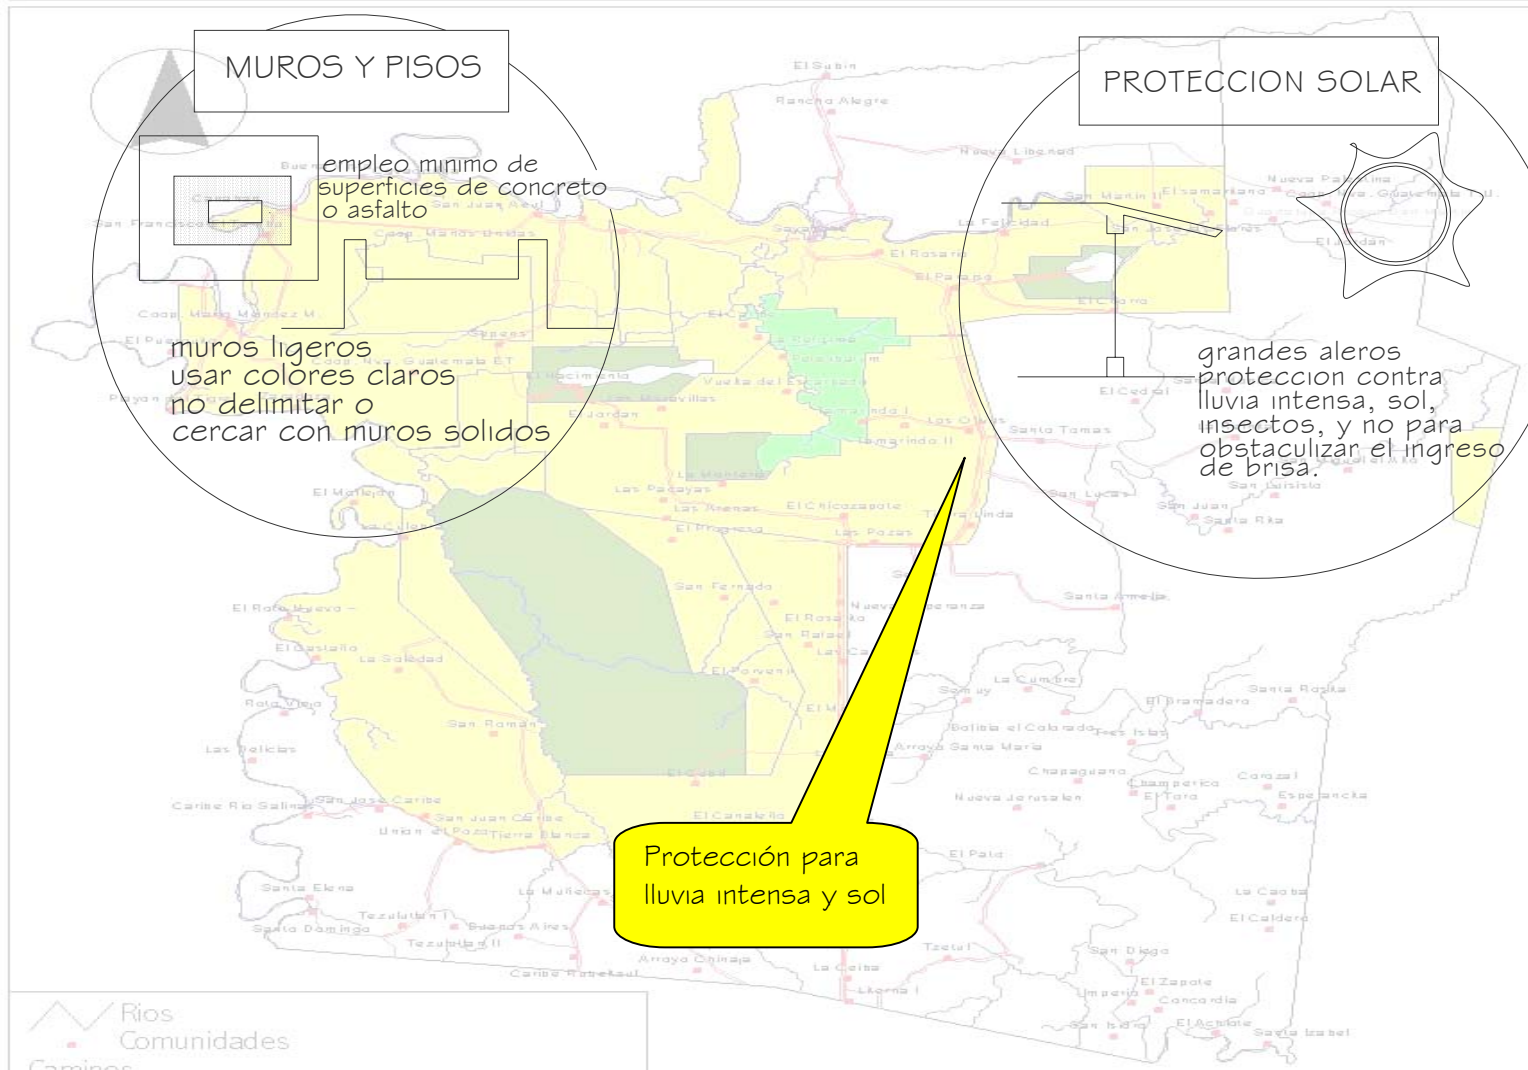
MUROS Y PISOS

empleo minimo de superficies de concreto o asfalto

muros ligeros
usar colores claros
no delimitar o
cercar con muros solidos

PROTECCION SOLAR

grandes aleros
proteccion contra lluvia intensa, sol, insectos, y no para obstaculizar el ingreso de brisa.

Protección para lluvia intensa y sol

El Subin
Rancho Alegre
Nueva Libertad
San Martin II
El Samaritano
Nueva Palestina
La Felicidad
Sayaxche
El Rosario
El Paraiso
El Chorro
El Cedral
San Francisco
Coop. Manos Unidas
San Juan Acul
Coop. Mario Mendez M.
El Pato
Coop. Nva. Guatemala ET
El Nacimiento
Vuelta del Esc.
Las Maravillas
El Jardin
Las Ollas
Santa Tomas
Tamarindo I
Tamarindo II
La Montaña
Las Pacayas
Las Arenas
El Chicozapote
El Progreso
Las Pozas
Tierra Linda
San Lucas
San Juan
Santa Rita
El Mollejon
La Colonia
San Fernando
El Rosario
San Rafael
Nueva Esperanza
Santa Amelia
El Roble Nuevo
El Castillo
La Soledad
El Porvenir
La Cumbre
Santa Rosita
El Bramadero
Rota Vieja
San Roman
Bolisa el Colorado
Tres Islas
Las Delicias
Arroyo Santa Maria
Chapaguano
Champerico
Corozal
Caribe Rio Salinas
San Jose Caribe
San Juan Caribe
Nueva Jerusalen
El Toro
Esperancita
El Caoba
Union el Pozo
Tierra Blanca
El Canalito
El Palo
Santa Elena
La Muñecas
La Caoba
El Caldero
Tezulutlan I
Buenos Aires
Santo Domingo
Tezulutlan II
Tzetul
San Diego
Arroyo Chinaja
La Ceiba
El Zapote
Caribe Rabetzul
Limpieza
Concordia
San Isidro
El Achiote
Santa Isabel
Rios
Comunidades
Caminos